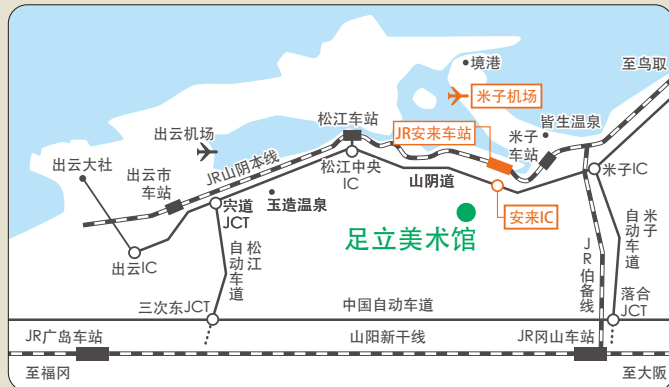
境港
至鸟取
米子机场
松江车站
JR安来车站
皆生温泉
出云机场
米子车站
出云大社
JR山阴本线
松江中央IC
米子IC
出云市车站
山阴道
宍道JCT
玉造温泉
安来IC
足立美术馆
米子自动车道
出云IC
松江自动车道
JR伯备线
三次东JCT
中国自动车道
落合JCT
JR广岛车站
山阳新干线
JR冈山车站
至福冈
至大阪